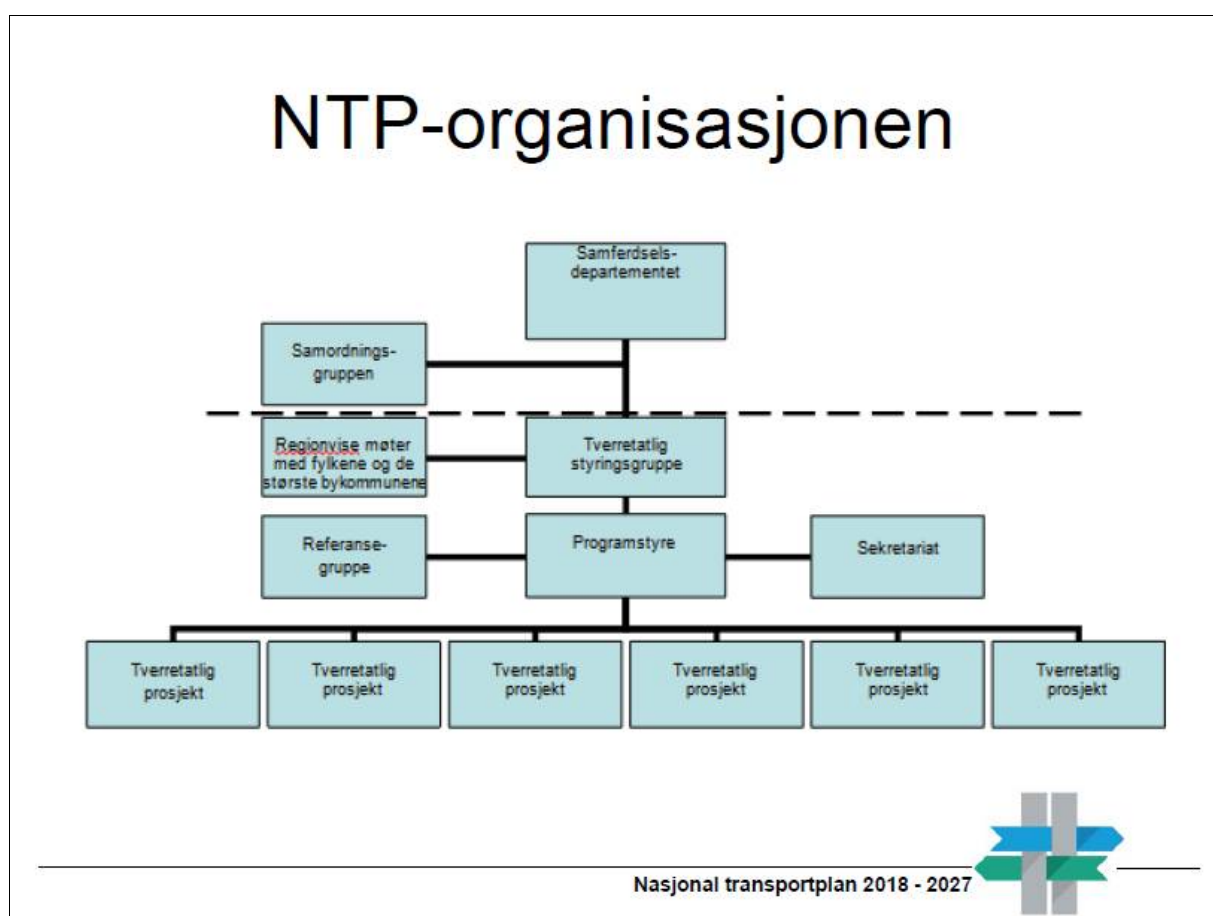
NTP-organisasjonen

Samferdsels-departementet

Samordnings-gruppen

Regionvise møter med fylkene og de største bykommunene

Tverretatlig styringsgruppe

Referanse-gruppe

Programstyre

Sekretariat

Tverretatlig prosjekt

Tverretatlig prosjekt

Tverretatlig prosjekt

Tverretatlig prosjekt

Tverretatlig prosjekt

Tverretatlig prosjekt

Nasjonal transportplan 2018 - 2027